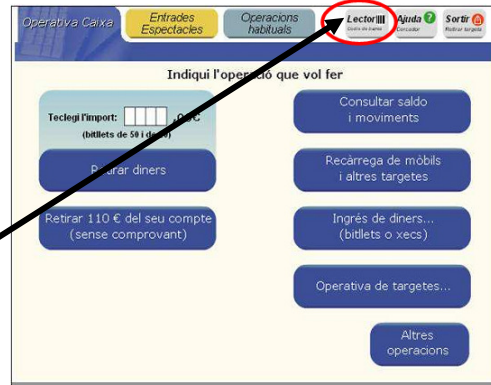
Operativa Caixa

Entrades Espectacles

Operacions habituals

Lector
Lector de barres

Ajuda
Consultar

Sortir
Retirar targeta

Indiqui l'operació que vol fer

Teclegi l'import: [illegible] ,00€
(bitllets de 50 i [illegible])

Retirar diners

Retirar 110 € del seu compte (sense comprovant)

Consultar saldo i moviments

Recàrrega de mòbils i altres targetes

Ingrés de diners... (bitllets o xecs)

Operativa de targetes...

Altres operacions